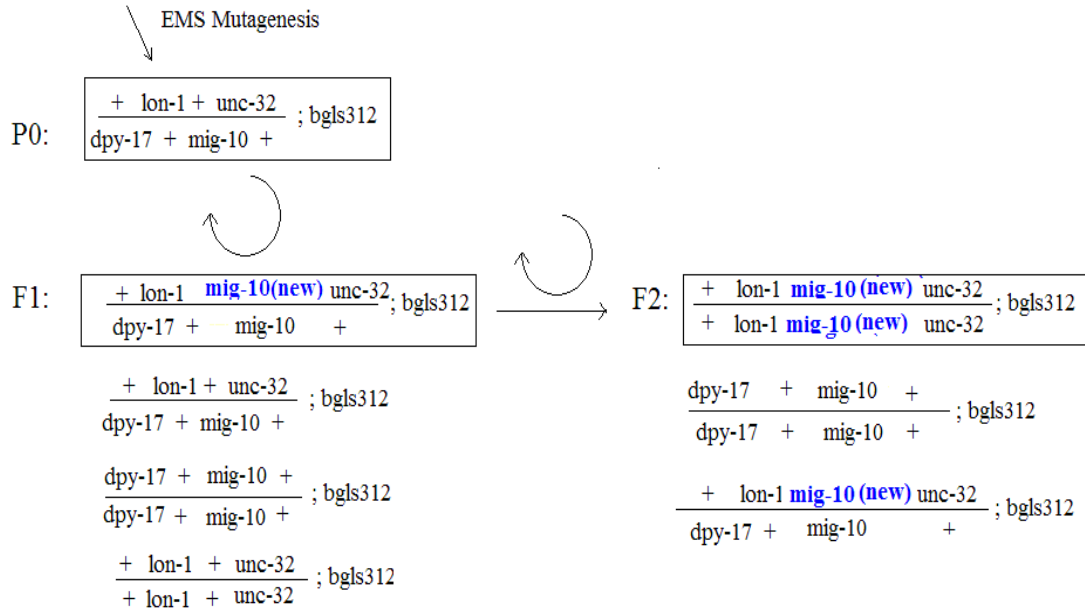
EMS Mutagenesis

P0: $\frac{+ \text{ lon-1 } + \text{ unc-32}}{\text{dpy-17 } + \text{ mig-10 } +}$ ; bgls312

F1: $\frac{+ \text{ lon-1 } \textbf{mig-10(new)} \text{ unc-32}}{\text{dpy-17 } + \text{ mig-10 } +}$; bgls312

$\frac{+ \text{ lon-1 } + \text{ unc-32}}{\text{dpy-17 } + \text{ mig-10 } +}$ ; bgls312

$\frac{\text{dpy-17 } + \text{ mig-10 } +}{\text{dpy-17 } + \text{ mig-10 } +}$ ; bgls312

$\frac{+ \text{ lon-1 } + \text{ unc-32}}{+ \text{ lon-1 } + \text{ unc-32}}$ ; bgls312

F2: $\frac{+ \text{ lon-1 } \textbf{mig-10 (new)} \text{ unc-32}}{+ \text{ lon-1 } \textbf{mig-10 (new)} \text{ unc-32}}$; bgls312

$\frac{\text{dpy-17 } + \text{ mig-10 } +}{\text{dpy-17 } + \text{ mig-10 } +}$ ; bgls312

$\frac{+ \text{ lon-1 } \textbf{mig-10 (new)} \text{ unc-32}}{\text{dpy-17 } + \text{ mig-10 } +}$ ; bgls312